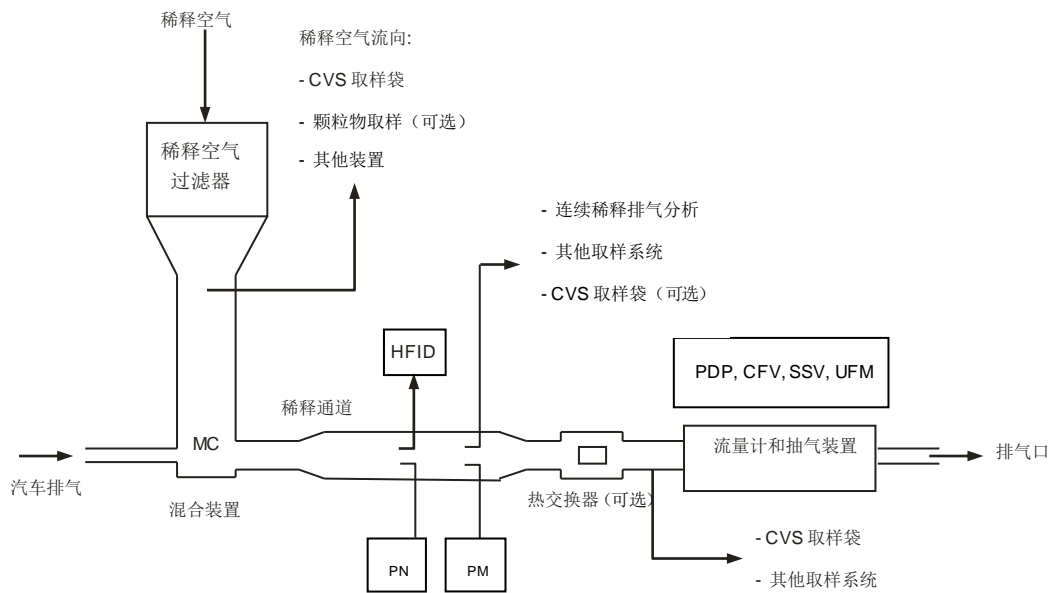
稀释空气

稀释空气流向:

- CVS 取样袋

- 颗粒物取样（可选）

- 其他装置

稀释空气过滤器

- 连续稀释排气分析

- 其他取样系统

- CVS 取样袋（可选）

HFID

PDP, CFV, SSV, UFM

稀释通道

MC

流量计和抽气装置

排气口

汽车排气

混合装置

热交换器(可选)

- CVS 取样袋

- 其他取样系统

PN

PM